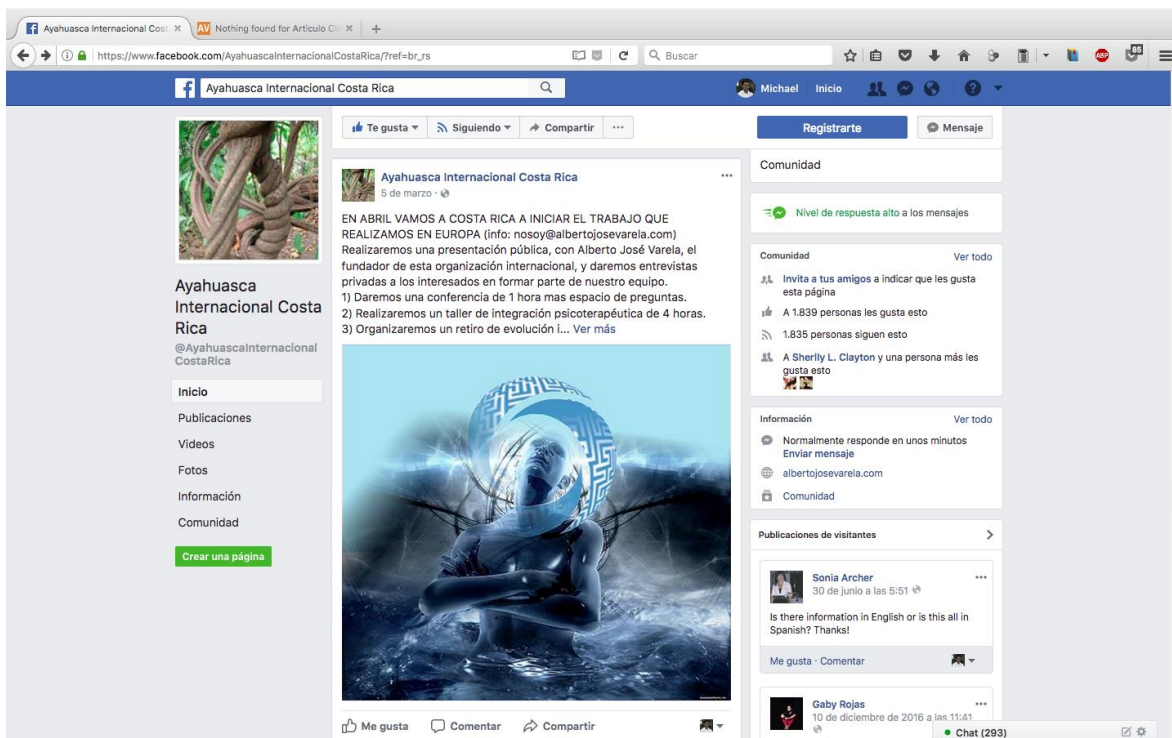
Ayahuasca Internacional Cost ×
AV Nothing found for Articulo Cl ×
+

https://www.facebook.com/AyahuascaInternacionalCostaRica/?ref=br_rs
Buscar

Ayahuasca Internacional Costa Rica
Michael Inicio

Te gusta ▾ Siguiendo ▾ Compartir ···

Registrarte
Mensaje

Ayahuasca Internacional Costa Rica

@AyahuascaInternacionalCostaRica

Inicio
Publicaciones
Videos
Fotos
Información
Comunidad

Crear una página

Ayahuasca Internacional Costa Rica
5 de marzo ·

EN ABRIL VAMOS A COSTA RICA A INICIAR EL TRABAJO QUE REALIZAMOS EN EUROPA (info: nosoy@albertojosevarela.com)
Realizaremos una presentación pública, con Alberto José Varela, el fundador de esta organización internacional, y daremos entrevistas privadas a los interesados en formar parte de nuestro equipo.
1) Daremos una conferencia de 1 hora mas espacio de preguntas.
2) Realizaremos un taller de integración psicoterapéutica de 4 horas.
3) Organizaremos un retiro de evolución i... Ver más

Me gusta Comentar Compartir

Comunidad

Nivel de respuesta alto a los mensajes

Comunidad Ver todo
Invita a tus amigos a indicar que les gusta esta página
A 1.839 personas les gusta esto
1.835 personas siguen esto
A Sherlly L. Clayton y una persona más les gusta esto

Información Ver todo
Normalmente responde en unos minutos
Enviar mensaje
albertojosevarela.com
Comunidad

Publicaciones de visitantes

Sonia Archer
30 de junio a las 5:51
Is there information in English or is this all in Spanish? Thanks!
Me gusta · Comentar

Gaby Rojas
10 de diciembre de 2016 a las 11:41

Chat (293)